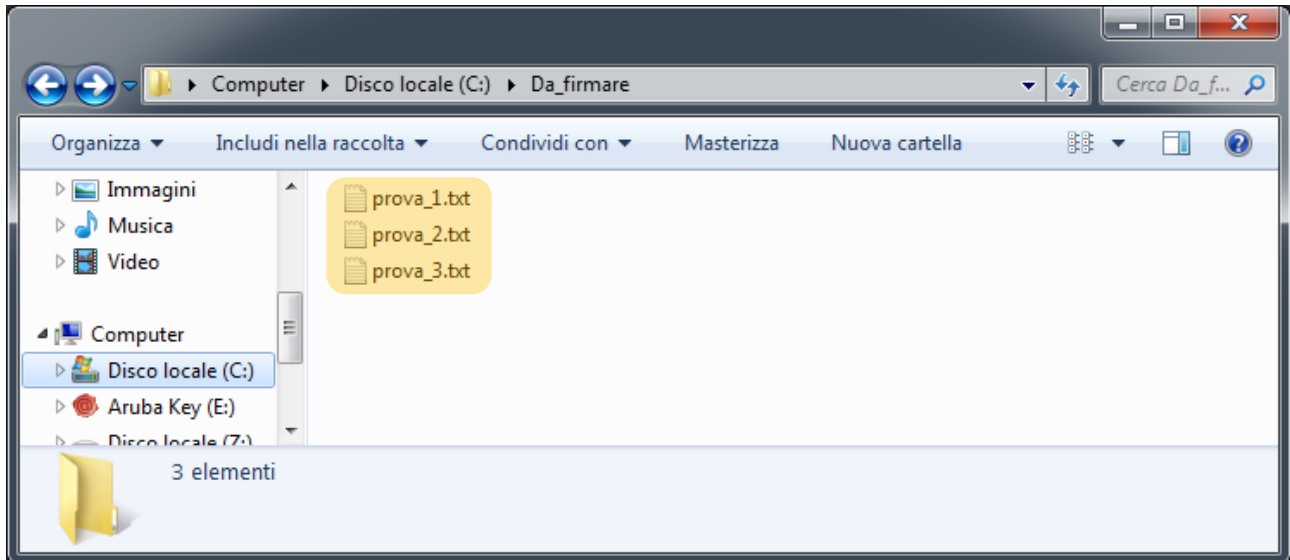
Computer ▸ Disco locale (C:) ▸ Da_firmare

Cerca Da_f...

Organizza ▾ Includi nella raccolta ▾ Condividi con ▾ Masterizza Nuova cartella

Immagini
Musica
Video

Computer
Disco locale (C:)
Aruba Key (E:)
Disco locale (Z:)

prova_1.txt
prova_2.txt
prova_3.txt

3 elementi